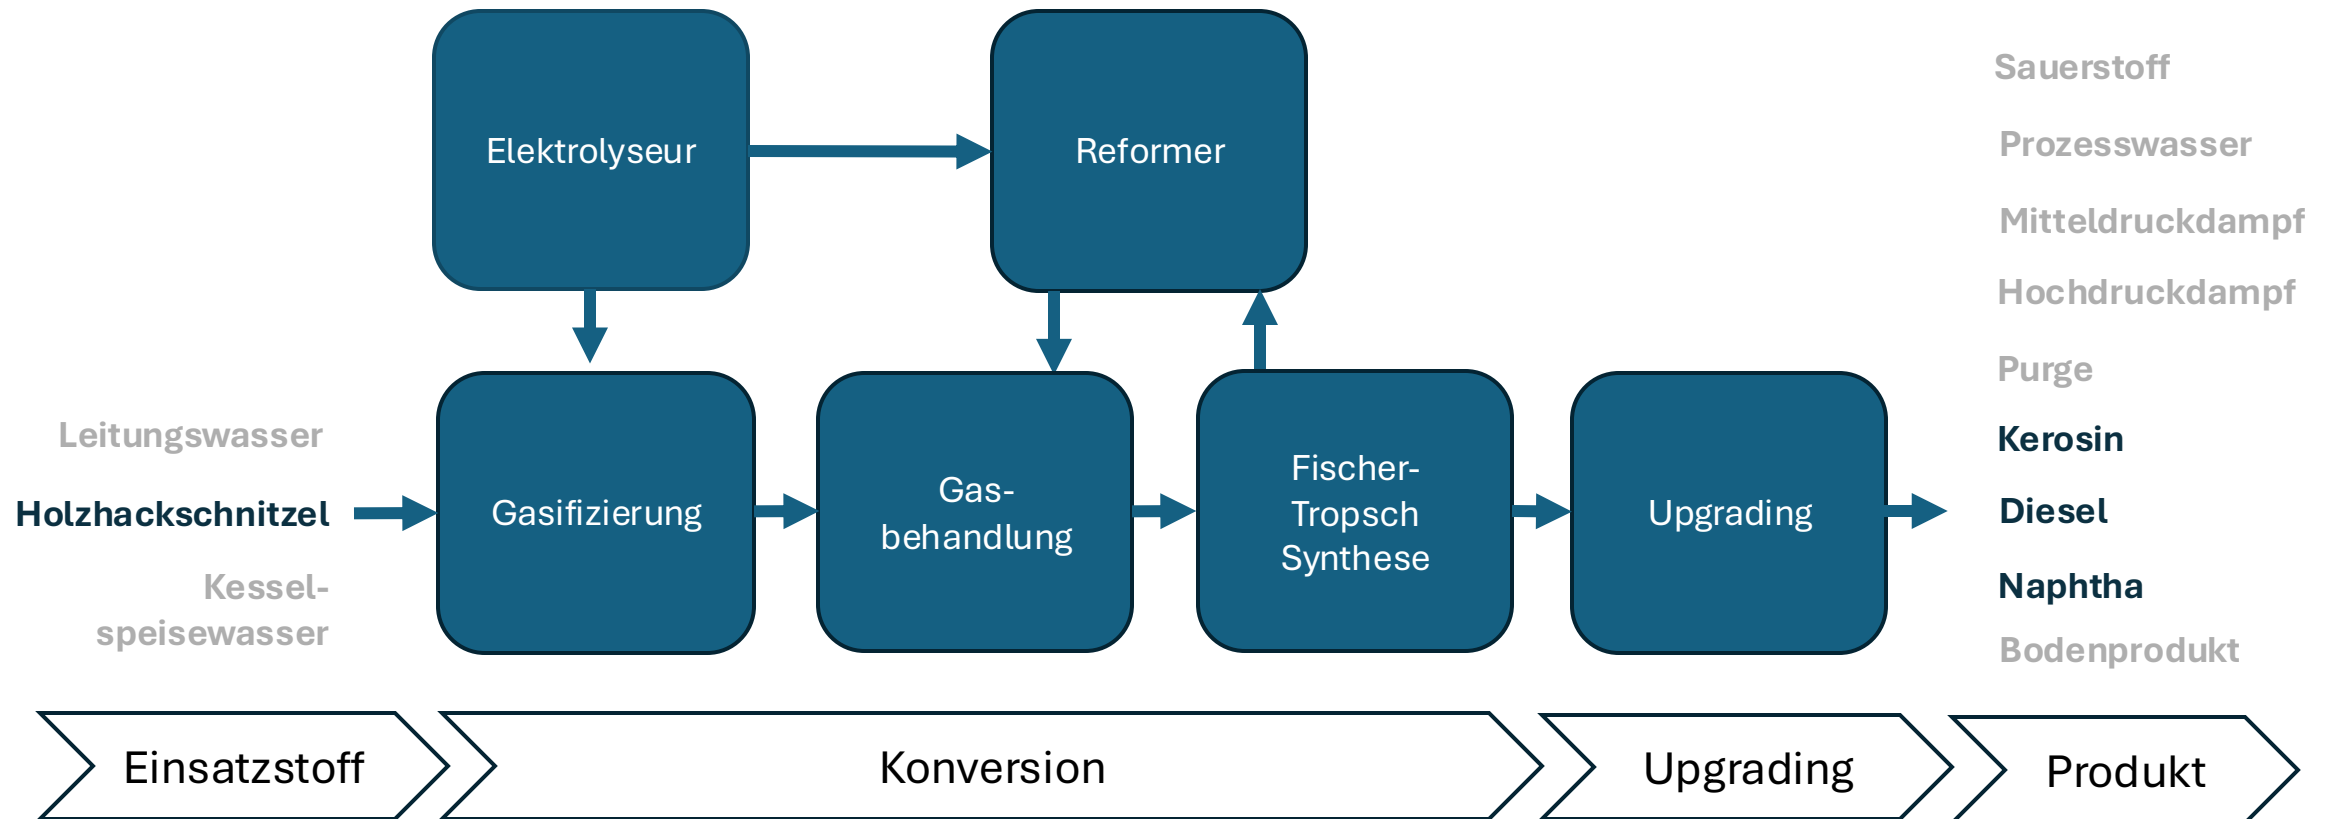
Elektrolyseur

Reformer

Sauerstoff

Prozesswasser

Mitteldruckdampf

Hochdruckdampf

Purge

Leitungswasser

Holzhackschnitzel

Kesselspeisewasser

Gasifizierung

Gasbehandlung

Fischer-Tropsch Synthese

Upgrading

Kerosin

Diesel

Naphtha

Bodenprodukt

Einsatzstoff

Konversion

Upgrading

Produkt